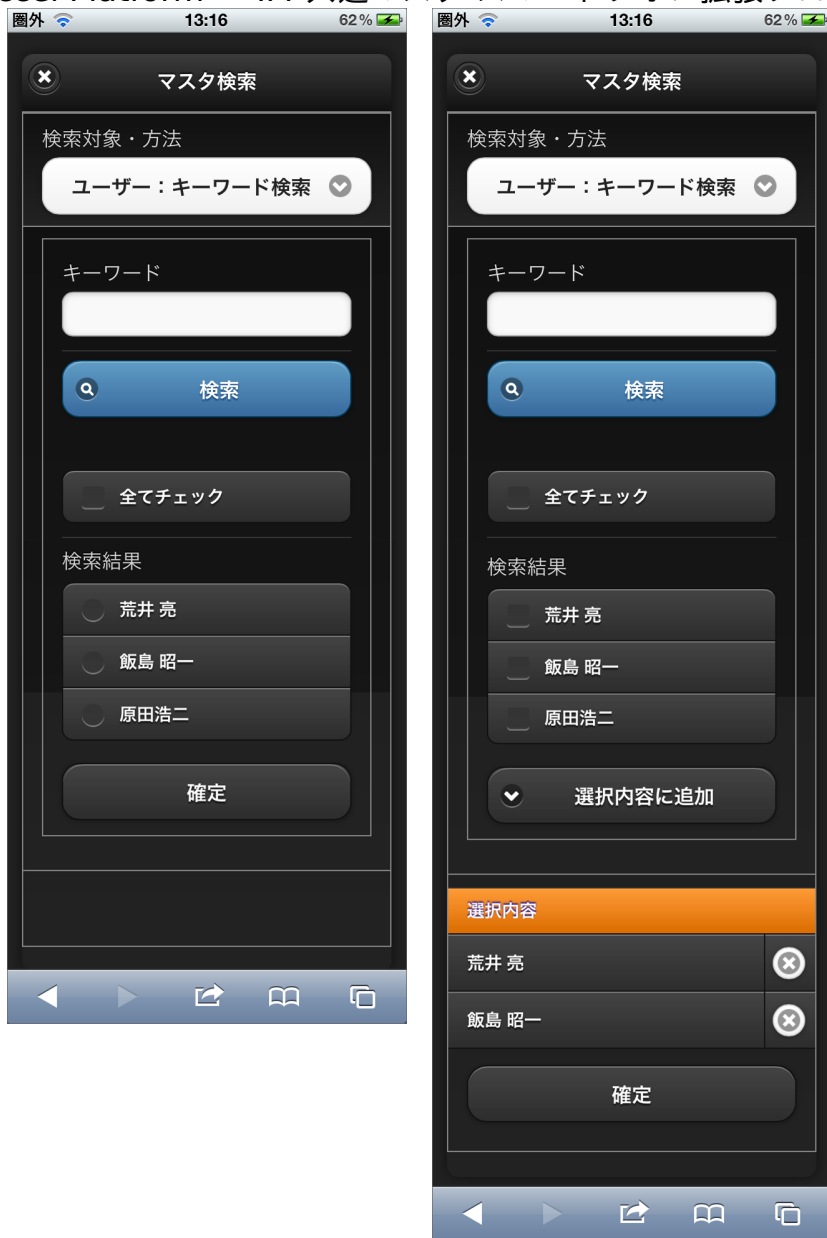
圏外 13:16 62%

マスタ検索

検索対象・方法

ユーザー：キーワード検索

キーワード

検索

全てチェック

検索結果

荒井 亮

飯島 昭一

原田浩二

確定

圏外 13:16 62%

マスタ検索

検索対象・方法

ユーザー：キーワード検索

キーワード

検索

全てチェック

検索結果

荒井 亮

飯島 昭一

原田浩二

選択内容に追加

選択内容

荒井 亮

飯島 昭一

確定